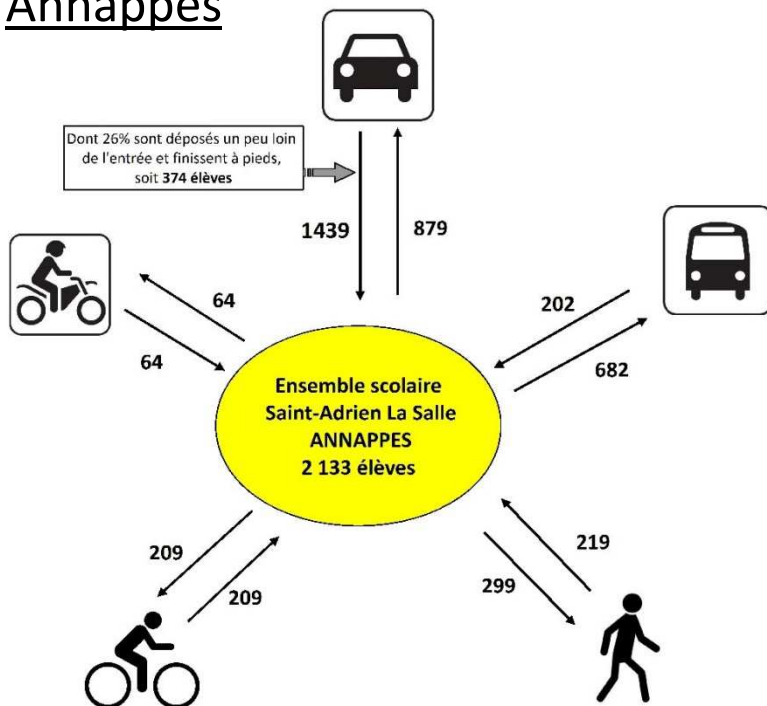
Annappes

Dont 26% sont déposés un peu loin de l'entrée et finissent à pieds, soit 374 élèves

1439

879

64

64

202

682

Ensemble scolaire Saint-Adrien La Salle ANNAPPES 2 133 élèves

209

209

219

299